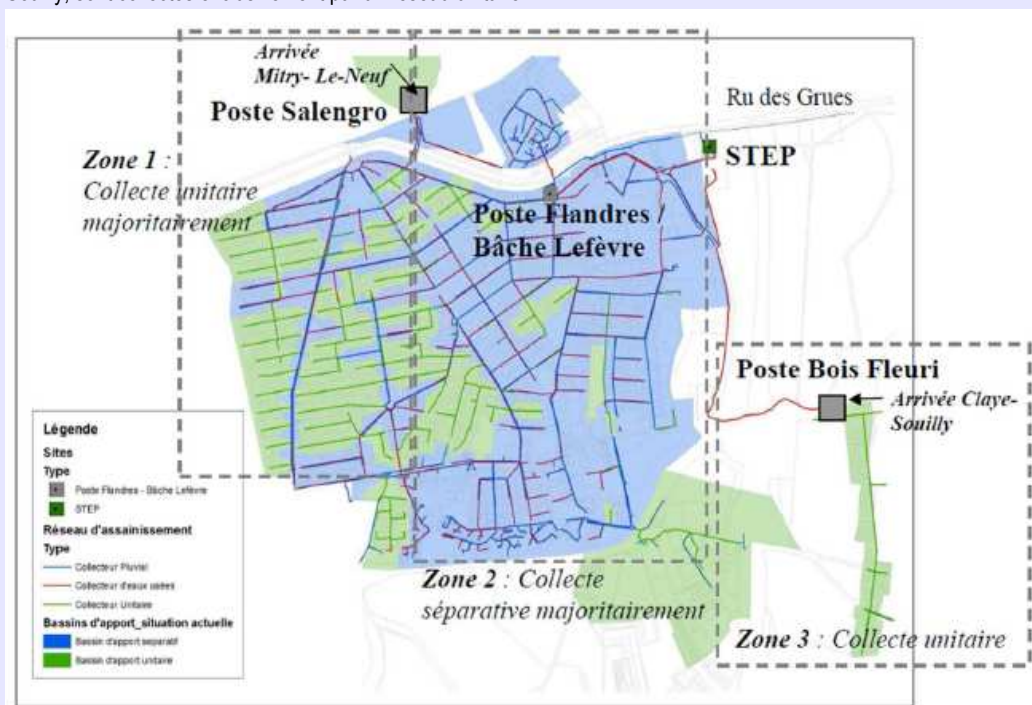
Arrivée Mitry- Le-Neuf

Poste Salengro

Ru des Grues

STEP

Zone 1 : Collecte unitaire majoritairement

Poste Flandres / Bâche Lefèvre

Poste Bois Fleuri

Arrivée Claye-Souilly

Légende
Sites
Type
Poste Flandres - Bâche Lefèvre
STEP
Réseau d'assainissement
Type
Collecteur Pluvial
Collecteur d'eaux usées
Collecteur Unitaire
Bassins d'apport_situation actuelle
Bassin d'apport separatif
Bassin d'apport unitaire

Zone 2 : Collecte séparative majoritairement

Zone 3 : Collecte unitaire